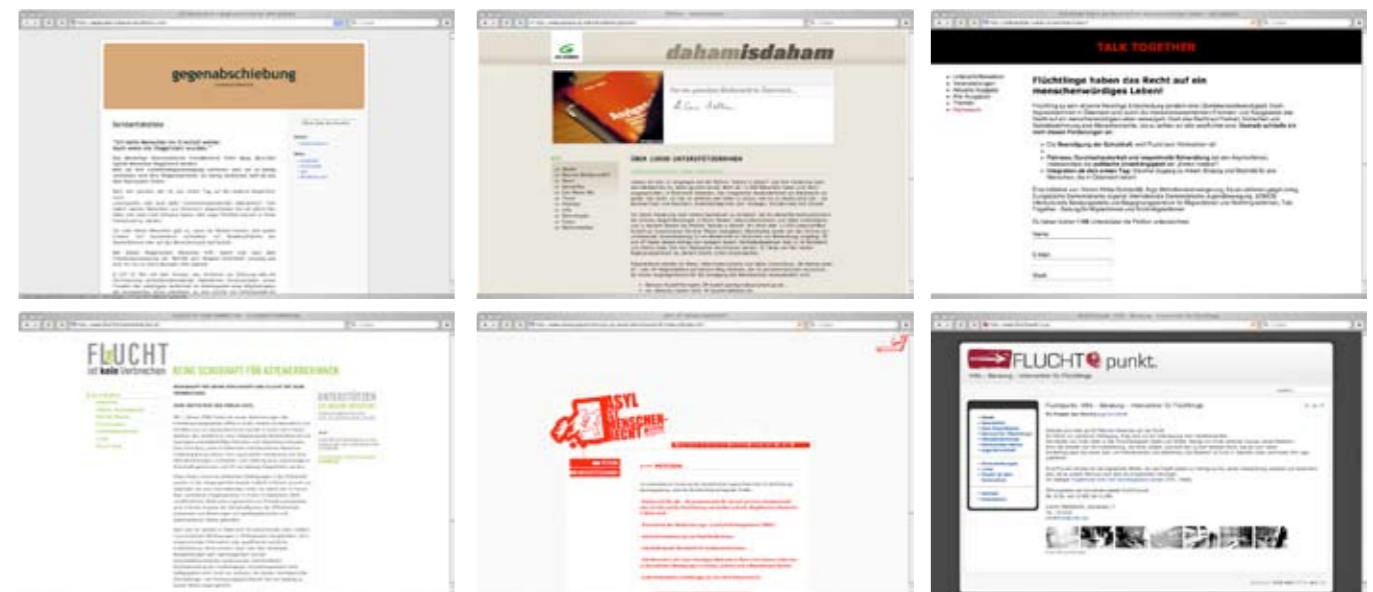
gegenabschiebung

Solidaritätsfeste

dahamisdaham

ÜBER UNSERE UNTERSTÜTZERINNEN

TALK TOGETHER

Flüchtlinge haben das Recht auf ein menschenwürdiges Leben!

FLUCHT ist kein Verbrechen

KEINE SCHUBHAFT FÜR ASYLWERBERINNEN

UNTERSTÜTZEN

ASYL IST MENSCHENRECHT

FLUCHT punkt.

Fluchtpunkt: Hilfe - Beratung - Intervention für Flüchtlinge